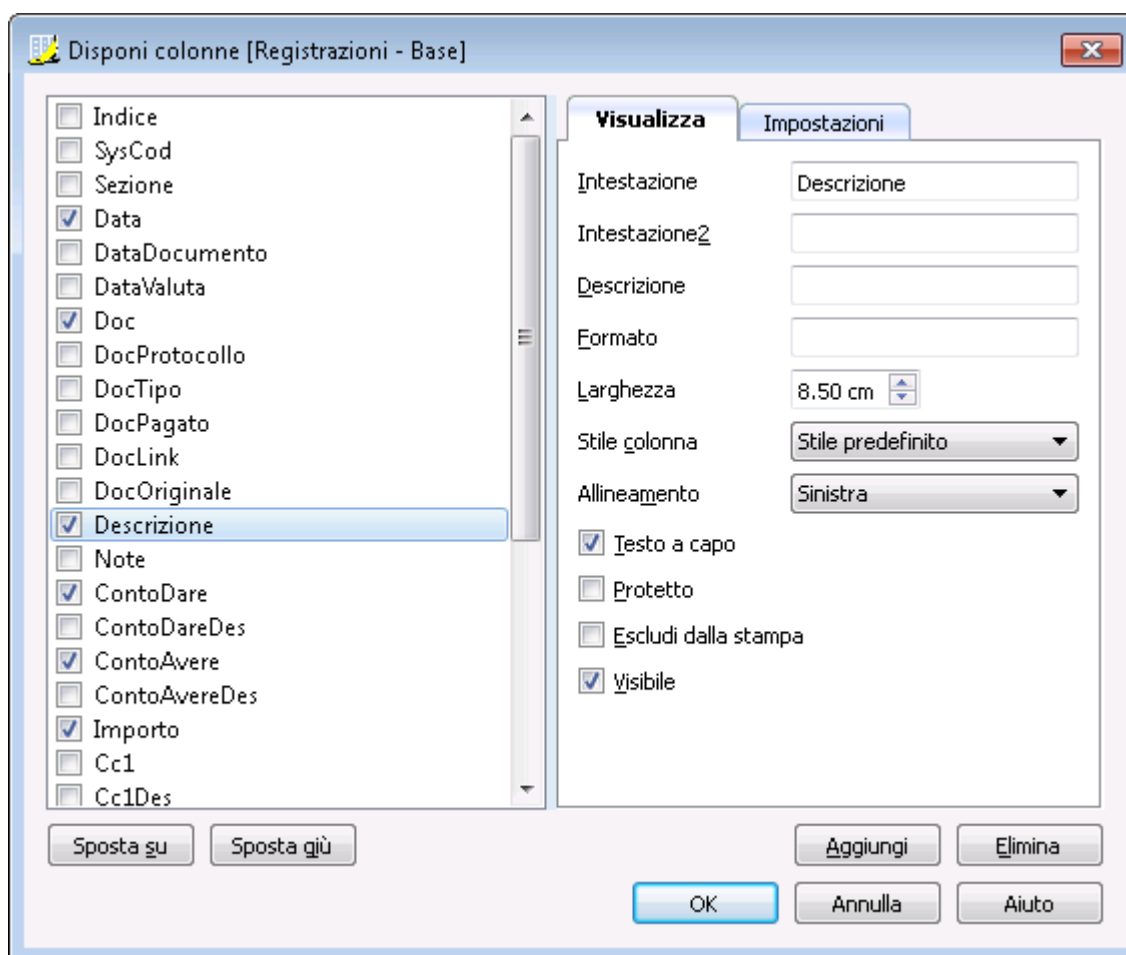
Disponi colonne [Registrazioni - Base]

Indice
SysCod
Sezione
Data
DataDocumento
DataValuta
Doc
DocProtocollo
DocTipo
DocPagato
DocLink
DocOriginale
Descrizione
Note
ContoDare
ContoDareDes
ContoAvere
ContoAvereDes
Importo
Cc1
Cc1Des

Visualizza
Impostazioni

Intestazione
Descrizione
Intestazione2
Descrizione
Formato
Larghezza
8.50 cm
Stile colonna
Stile predefinito
Allineamento
Sinistra
Testo a capo
Protetto
Escludi dalla stampa
Visibile

Sposta su
Sposta giù
Aggiungi
Elimina
OK
Annulla
Aiuto